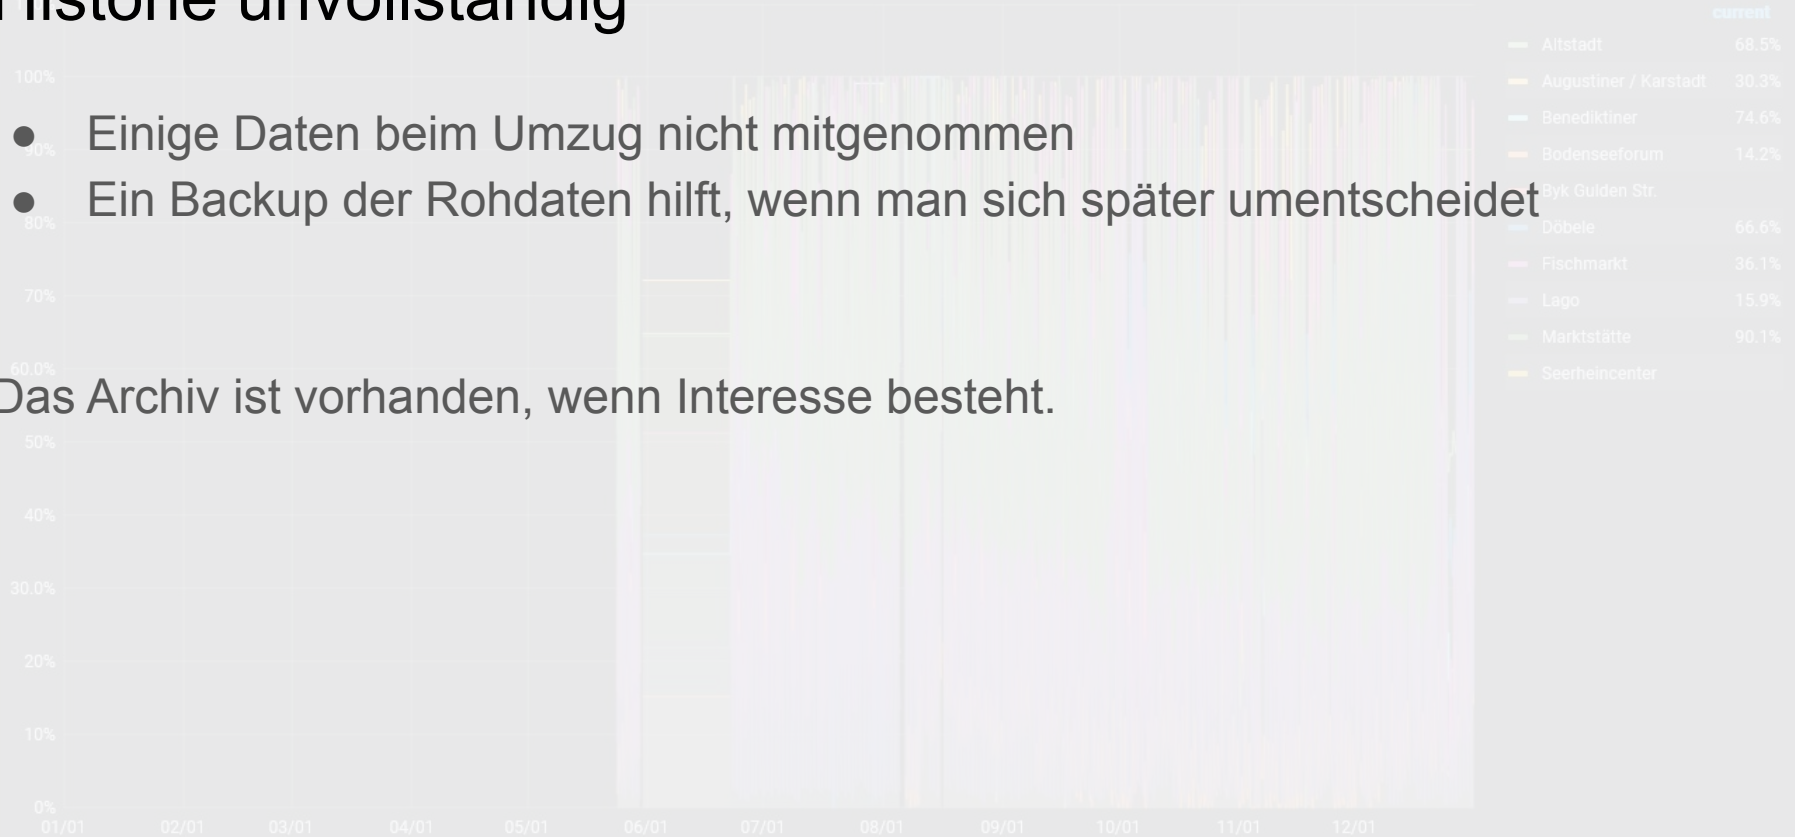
Historie unvollständig

- Einige Daten beim Umzug nicht mitgenommen
- Ein Backup der Rohdaten hilft, wenn man sich später umentscheidet

Das Archiv ist vorhanden, wenn Interesse besteht.

current
Altstadt 68.5%
Augustiner / Karstadt 30.3%
Benediktiner 74.6%
Bodenseeforum 14.2%
Byk Gulden Str.
Döbele 66.6%
Fischmarkt 36.1%
Lago 15.9%
Marktstätte 90.1%
Seerheincenter

100%
90%
80%
70%
60.0%
50%
40%
30.0%
20%
10%
0%

01/01 02/01 03/01 04/01 05/01 06/01 07/01 08/01 09/01 10/01 11/01 12/01